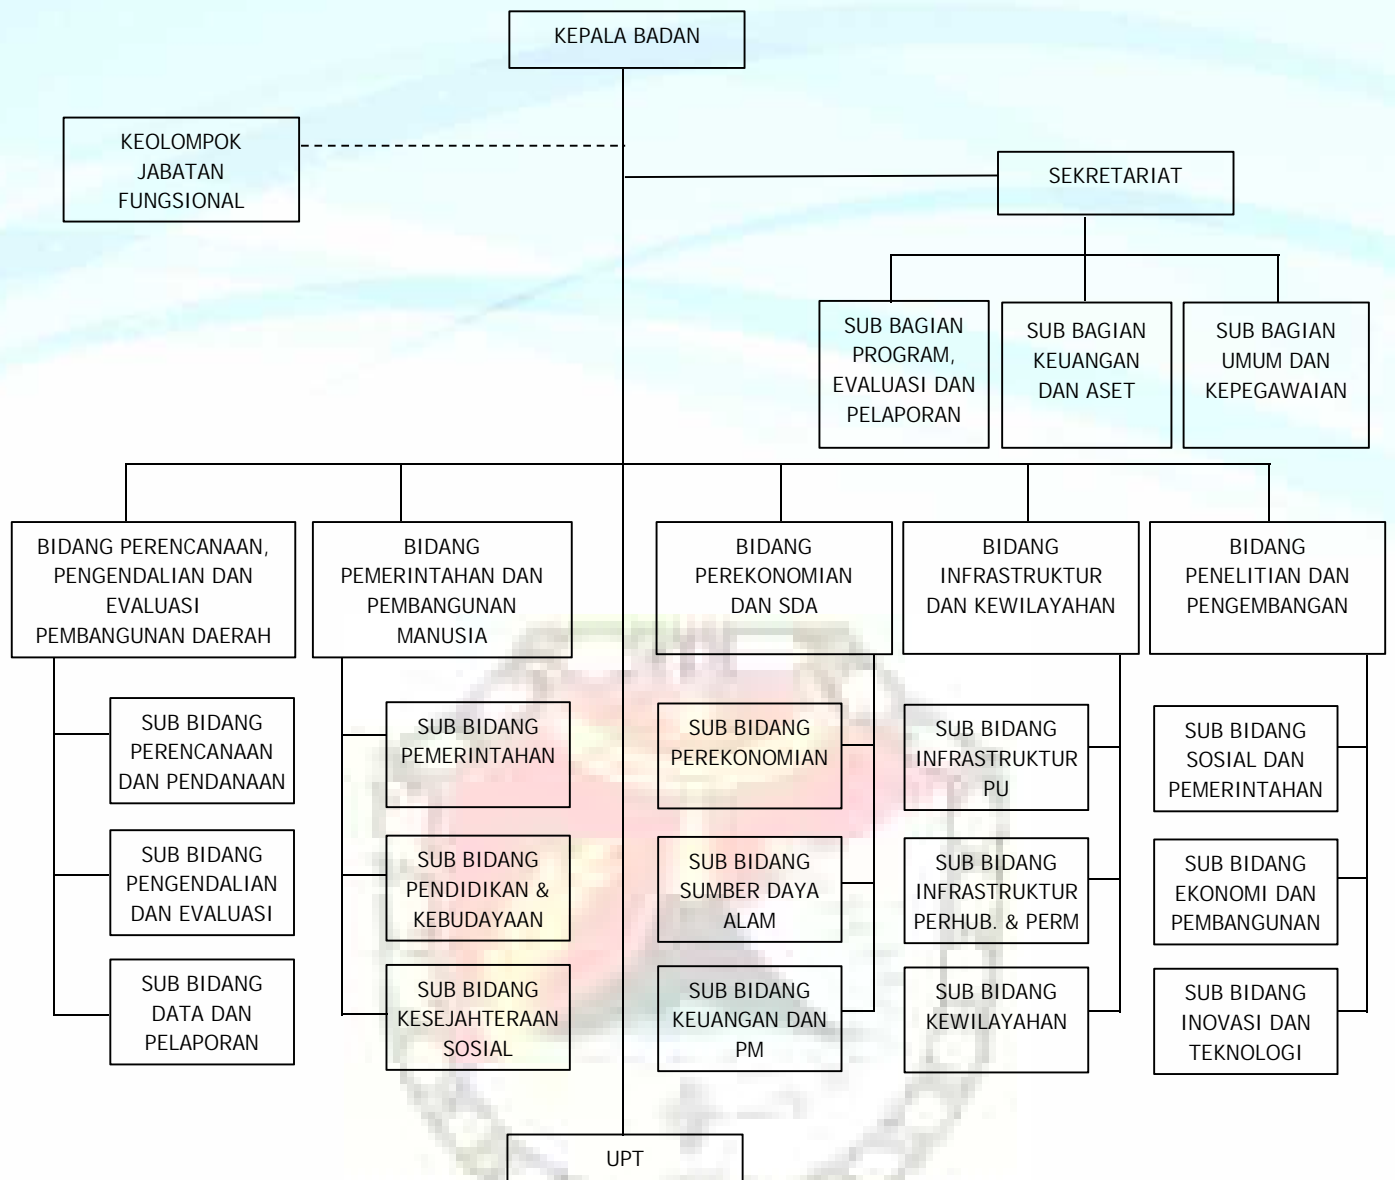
KEPALA BADAN

KEOLOMPOK JABATAN FUNGSIONAL

SEKRETARIAT

SUB BAGIAN PROGRAM, EVALUASI DAN PELAPORAN

SUB BAGIAN KEUANGAN DAN ASET

SUB BAGIAN UMUM DAN KEPEGAWAIAN

BIDANG PERENCANAAN, PENGENDALIAN DAN EVALUASI PEMBANGUNAN DAERAH

SUB BIDANG PERENCANAAN DAN PENDANAAN

SUB BIDANG PENGENDALIAN DAN EVALUASI

SUB BIDANG DATA DAN PELAPORAN

BIDANG PEMERINTAHAN DAN PEMBANGUNAN MANUSIA

SUB BIDANG PEMERINTAHAN

SUB BIDANG PENDIDIKAN & KEBUDAYAAN

SUB BIDANG KESEJAHTERAAN SOSIAL

BIDANG PEREKONOMIAN DAN SDA

SUB BIDANG PEREKONOMIAN

SUB BIDANG SUMBER DAYA ALAM

SUB BIDANG KEUANGAN DAN PM

BIDANG INFRASTRUKTUR DAN KEWILAYAHAN

SUB BIDANG INFRASTRUKTUR PU

SUB BIDANG INFRASTRUKTUR PERHUB. & PERM

SUB BIDANG KEWILAYAHAN

BIDANG PENELITIAN DAN PENGEMBANGAN

SUB BIDANG SOSIAL DAN PEMERINTAHAN

SUB BIDANG EKONOMI DAN PEMBANGUNAN

SUB BIDANG INOVASI DAN TEKNOLOGI

UPT